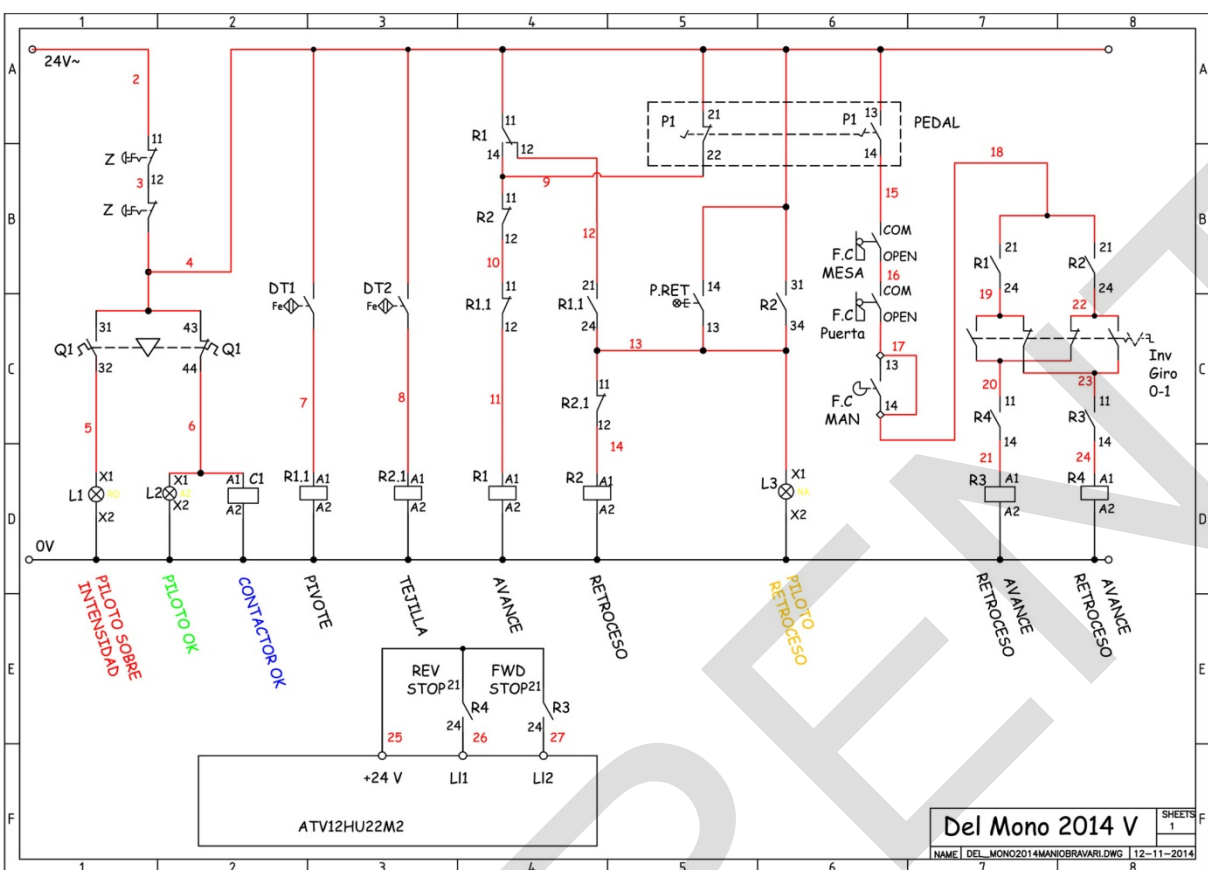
1 2 3 4 5 6 7 8

A B C D E F

24V~

2
11
Z
3
12
Z
4

31 43
Q1 Q1
32 44
5 6
X1 X1 A1 C1
L1 L2
X2 X2 A2

DT1 Fe
DT2 Fe
7 8
R1.1 A1 A2
R2.1 A1 A2

R1 11 14 12
9
R2 11 12
10
R1.1 11 12
11
R1 A1 A2

12
R1.1 21 24
13
R2.1 11 12
14
R2 A1 A2

P1 21 22
P1 13 14
PEDAL

P.RET 14 13
R2 31 34
X1
L3
X2

15
COM
F.C MESA
OPEN
16
COM
F.C Puerta
OPEN
17
13
F.C MAN
14

18
R1 21 24
R2 21 24
19 22
Inv Giro 0-1
20 23
R4 11 14
R3 11 14
21 24
R3 A1 A2
R4 A1 A2

0V

PILOTO SOBRE INTENSIDAD
PILOTO OK
CONTACTOR OK
PIVOTE
TEJILLA
AVANCE
RETROCESO
PILOTO RETROCESO
AVANCE RETROCESO
AVANCE RETROCESO

REV STOP 21
R4
24
FWD STOP 21
R3
24
25 26 27
+24 V
LI1
LI2
ATV12HU22M2

Del Mono 2014 V
SHEETS 1
NAME DEL_MONO2014MANIOBRAVARI.DWG 12-11-2014